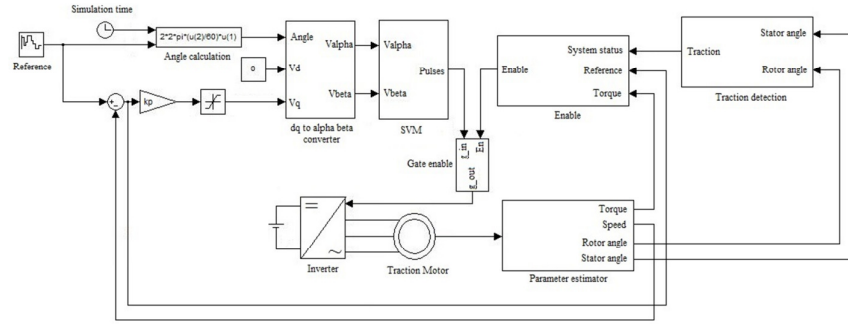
Simulation time

2*2*pi*(u(2)/60)*u(1)

Angle calculation

Reference

0

kp

Angle

Vd

Vq

Valpha

Vbeta

dq to alpha beta converter

Valpha

Vbeta

Pulses

SVM

f_in

En

g_out

Gate enable

Enable

System status

Reference

Torque

Enable

Traction

Stator angle

Rotor angle

Traction detection

Inverter

Traction Motor

Torque

Speed

Rotor angle

Stator angle

Parameter estimator